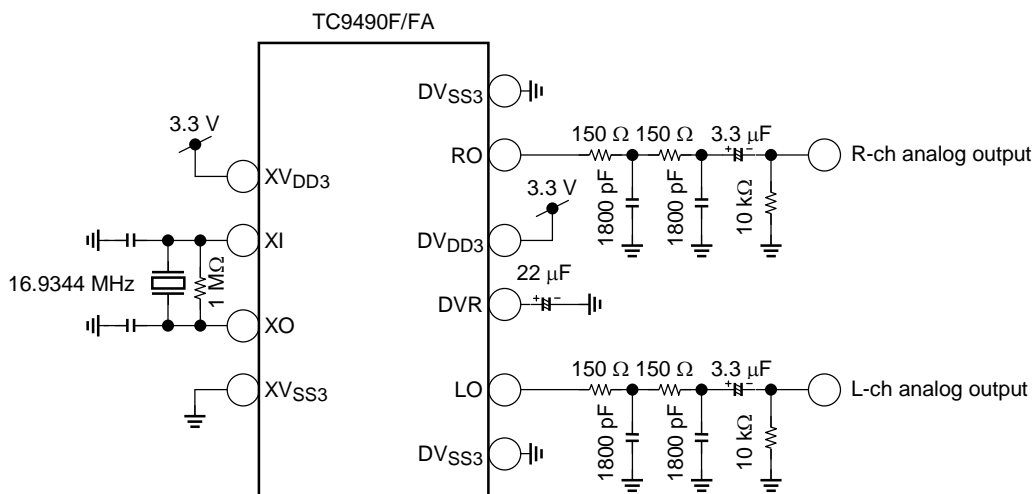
TC9490F/FA

3.3 V

$XV_{DD3}$

XI

16.9344 MHz

1 MΩ

XO

$XV_{SS3}$

$DV_{SS3}$

RO

150 Ω 150 Ω 3.3 μF

R-ch analog output

3.3 V

1800 pF

1800 pF

10 kΩ

$DV_{DD3}$

22 μF

DVR

LO

150 Ω 150 Ω 3.3 μF

L-ch analog output

1800 pF

1800 pF

10 kΩ

$DV_{SS3}$